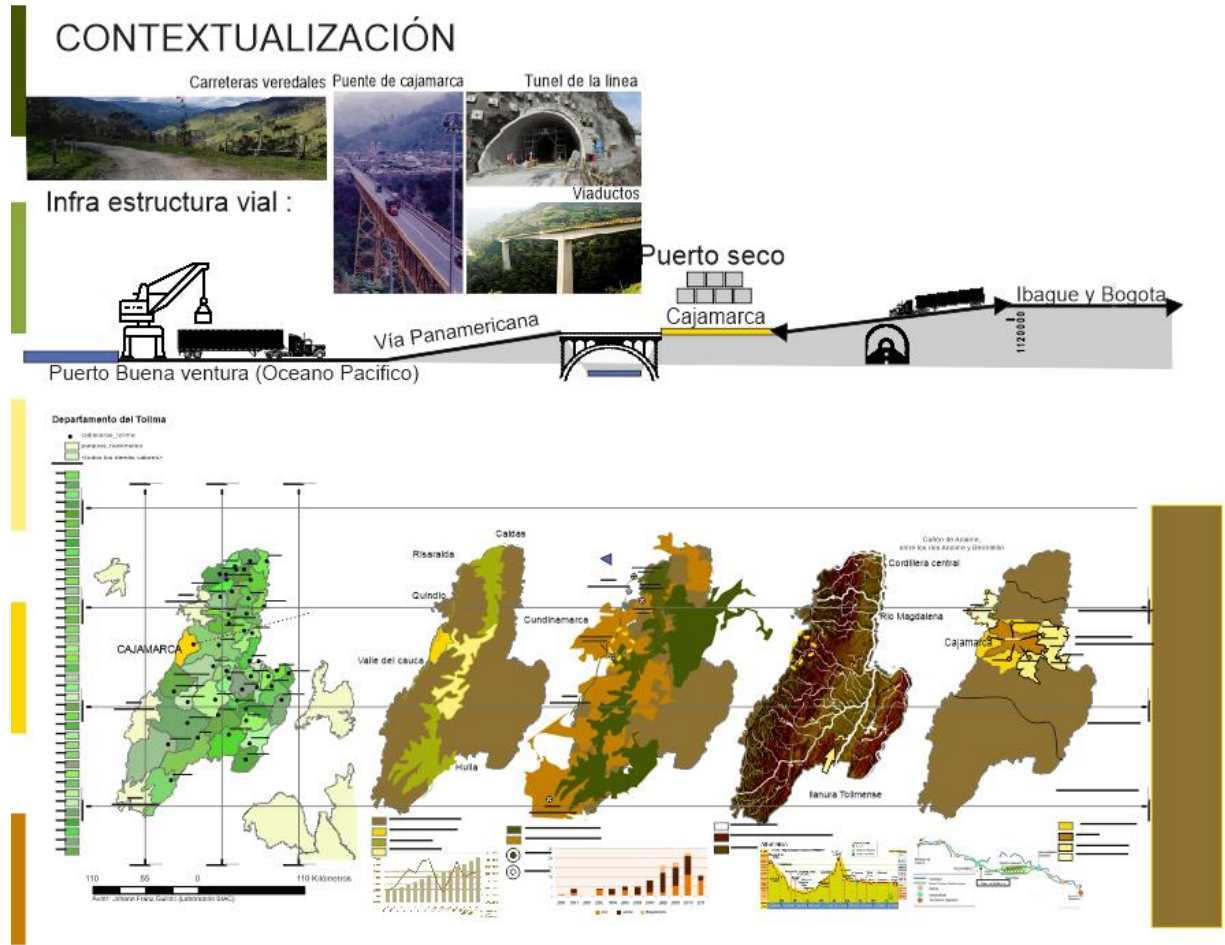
CONTEXTUALIZACIÓN

Carreteras veredales

Puente de cajamarca

Tunel de la linea

Viaductos

Infra estructura vial :

Puerto seco

Cajamarca

Ibague y Bogota

1120000

Vía Panamericana

Puerto Buena ventura (Oceano Pacifico)

Departamento del Tolima

CAJAMARCA

Caldas

Risaralda

Quindio

Valle del cauca

Huila

Cundinamarca

Cañón de Anaime, entre los ríos Anaime y Bermellón

Cordillera central

Rio Magdalena

llanura Tolimense

Cajamarca

110 55 0 110 Kilómetros

Autor: Johann Franz Gallón (Laboratorio SIAC)